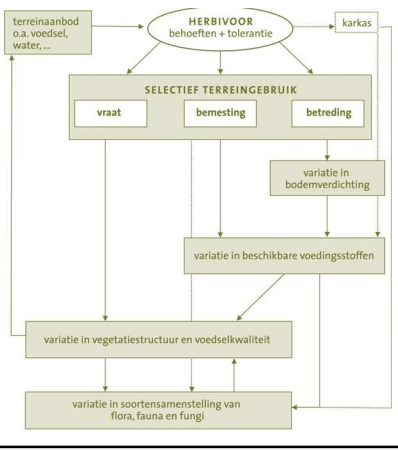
terreinaanbod
o.a. voedsel,
water, ...

HERBIVOOR
behoeften + tolerantie

karkas

SELECTIEF TERREINGEBRUIK

vraat

bemesting

betreding

variatie in
bodemverdichting

variatie in beschikbare voedingsstoffen

variatie in vegetatiestructuur en voedselkwaliteit

variatie in soortensamenstelling van
flora, fauna en fungi